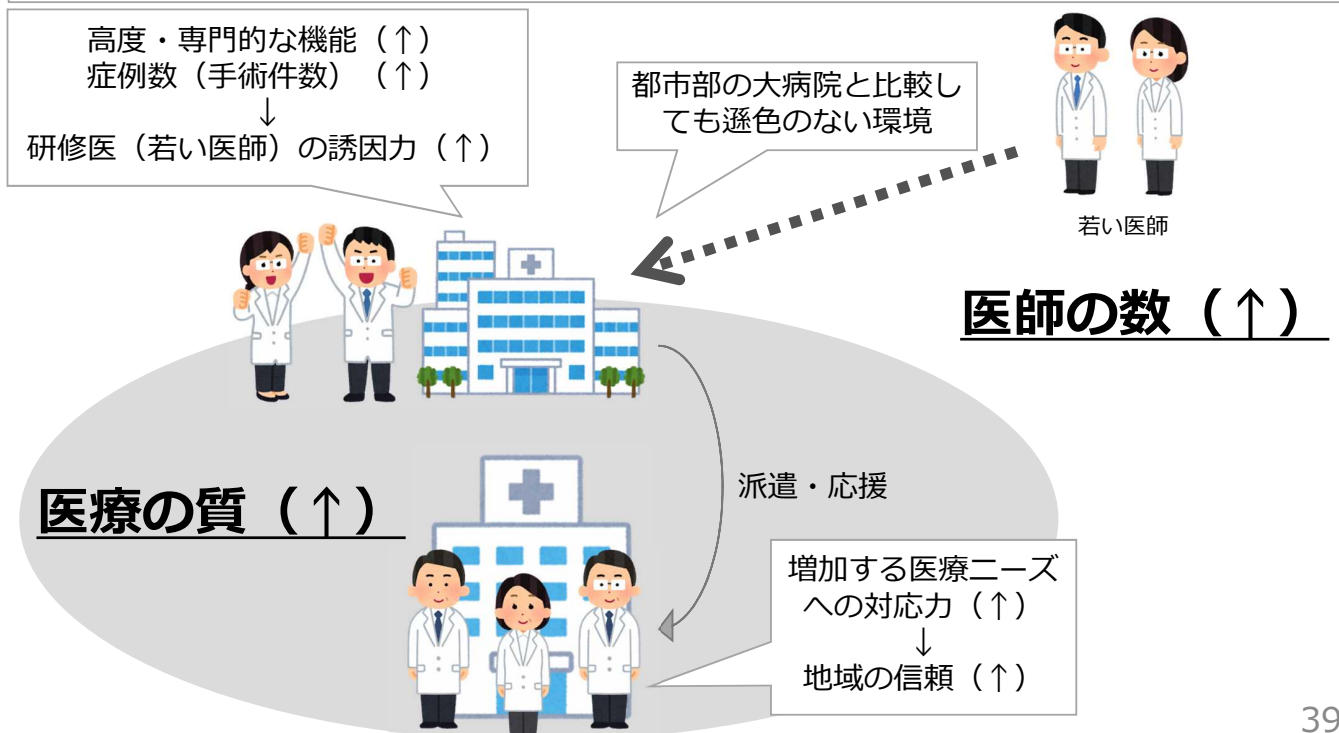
高度・専門的な機能（↑）
症例数（手術件数）（↑）
↓
研修医（若い医師）の誘因力（↑）

都市部の大病院と比較しても遜色のない環境

若い医師

医師の数（↑）

派遣・応援

医療の質（↑）

増加する医療ニーズへの対応力（↑）
↓
地域の信頼（↑）

39